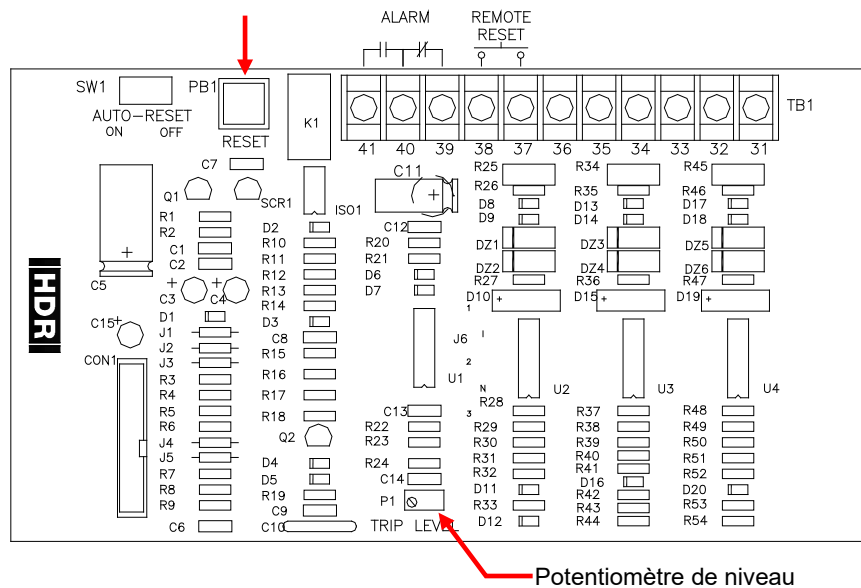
ALARM
REMOTE RESET

SW1
PB1
AUTO–RESET
ON OFF
RESET
K1

41 40 39 38 37 36 35 34 33 32 31
TB1

C7
Q1
SCR1
R1
R2
C1
C2
C5
HDR
C3
C4
C15
D1
J1
J2
J3
CON1
R3
R4
R5
R6
J4
J5
R7
R8
R9
C6

D2
R10
R11
R12
R13
R14
D3
C8
R15
R16
R17
R18
Q2
D4
D5
R19
C9
C10

ISO1
C11
C12
R20
R21
D6
D7
J6
U1
C13
R22
R23
R24
C14
P1
TRIP LEVEL

R25
R26
D8
D9
DZ1
DZ2
R27
D10
U2
R28
R29
R30
R31
R32
D11
R33
D12

R34
R35
D13
D14
DZ3
DZ4
R36
D15
U3
R37
R38
R39
R40
R41
D16
R42
R43
R44

R45
R46
D17
D18
DZ5
DZ6
R47
D19
U4
R48
R49
R50
R51
R52
D20
R53
R54

Potentiomètre de niveau